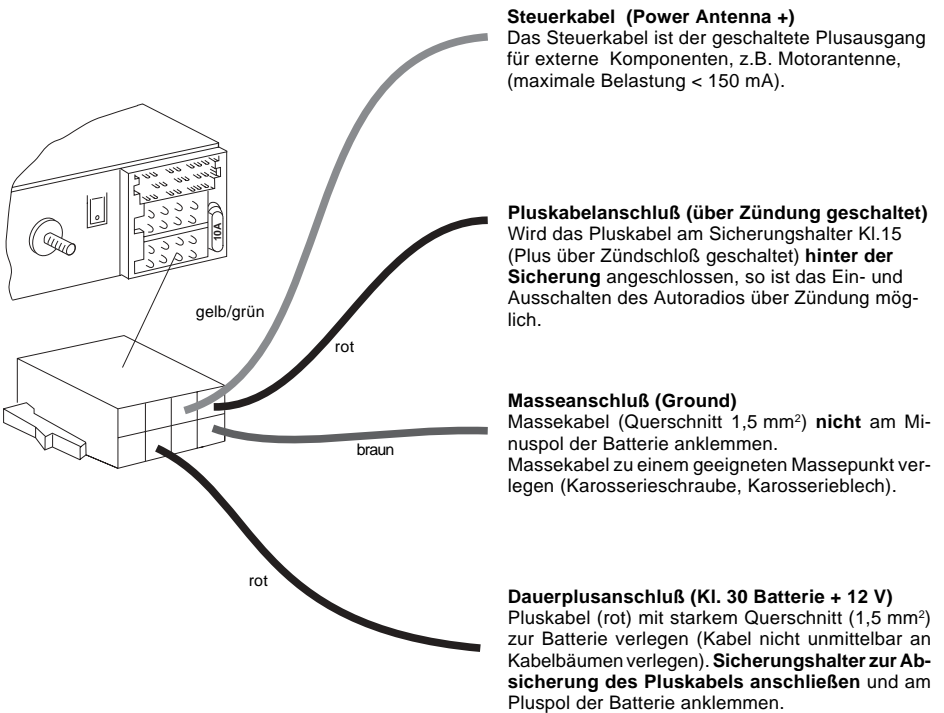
**Steuerkabel (Power Antenna +)**
Das Steuerkabel ist der geschaltete Plusausgang für externe Komponenten, z.B. Motorantenne, (maximale Belastung < 150 mA).

10A

gelb/grün

rot

**Pluskabelanschluß (über Zündung geschaltet)**
Wird das Pluskabel am Sicherungshalter Kl.15 (Plus über Zündschloß geschaltet) **hinter der Sicherung** angeschlossen, so ist das Ein- und Ausschalten des Autoradios über Zündung möglich.

braun

**Masseanschluß (Ground)**
Massekabel (Querschnitt 1,5 mm$^2$) **nicht** am Minuspol der Batterie anklemmen.
Massekabel zu einem geeigneten Massepunkt verlegen (Karosserieschraube, Karosserieblech).

rot

**Dauerplusanschluß (Kl. 30 Batterie + 12 V)**
Pluskabel (rot) mit starkem Querschnitt (1,5 mm$^2$) zur Batterie verlegen (Kabel nicht unmittelbar an Kabelbäumen verlegen). **Sicherungshalter zur Absicherung des Pluskabels anschließen** und am Pluspol der Batterie anklemmen.